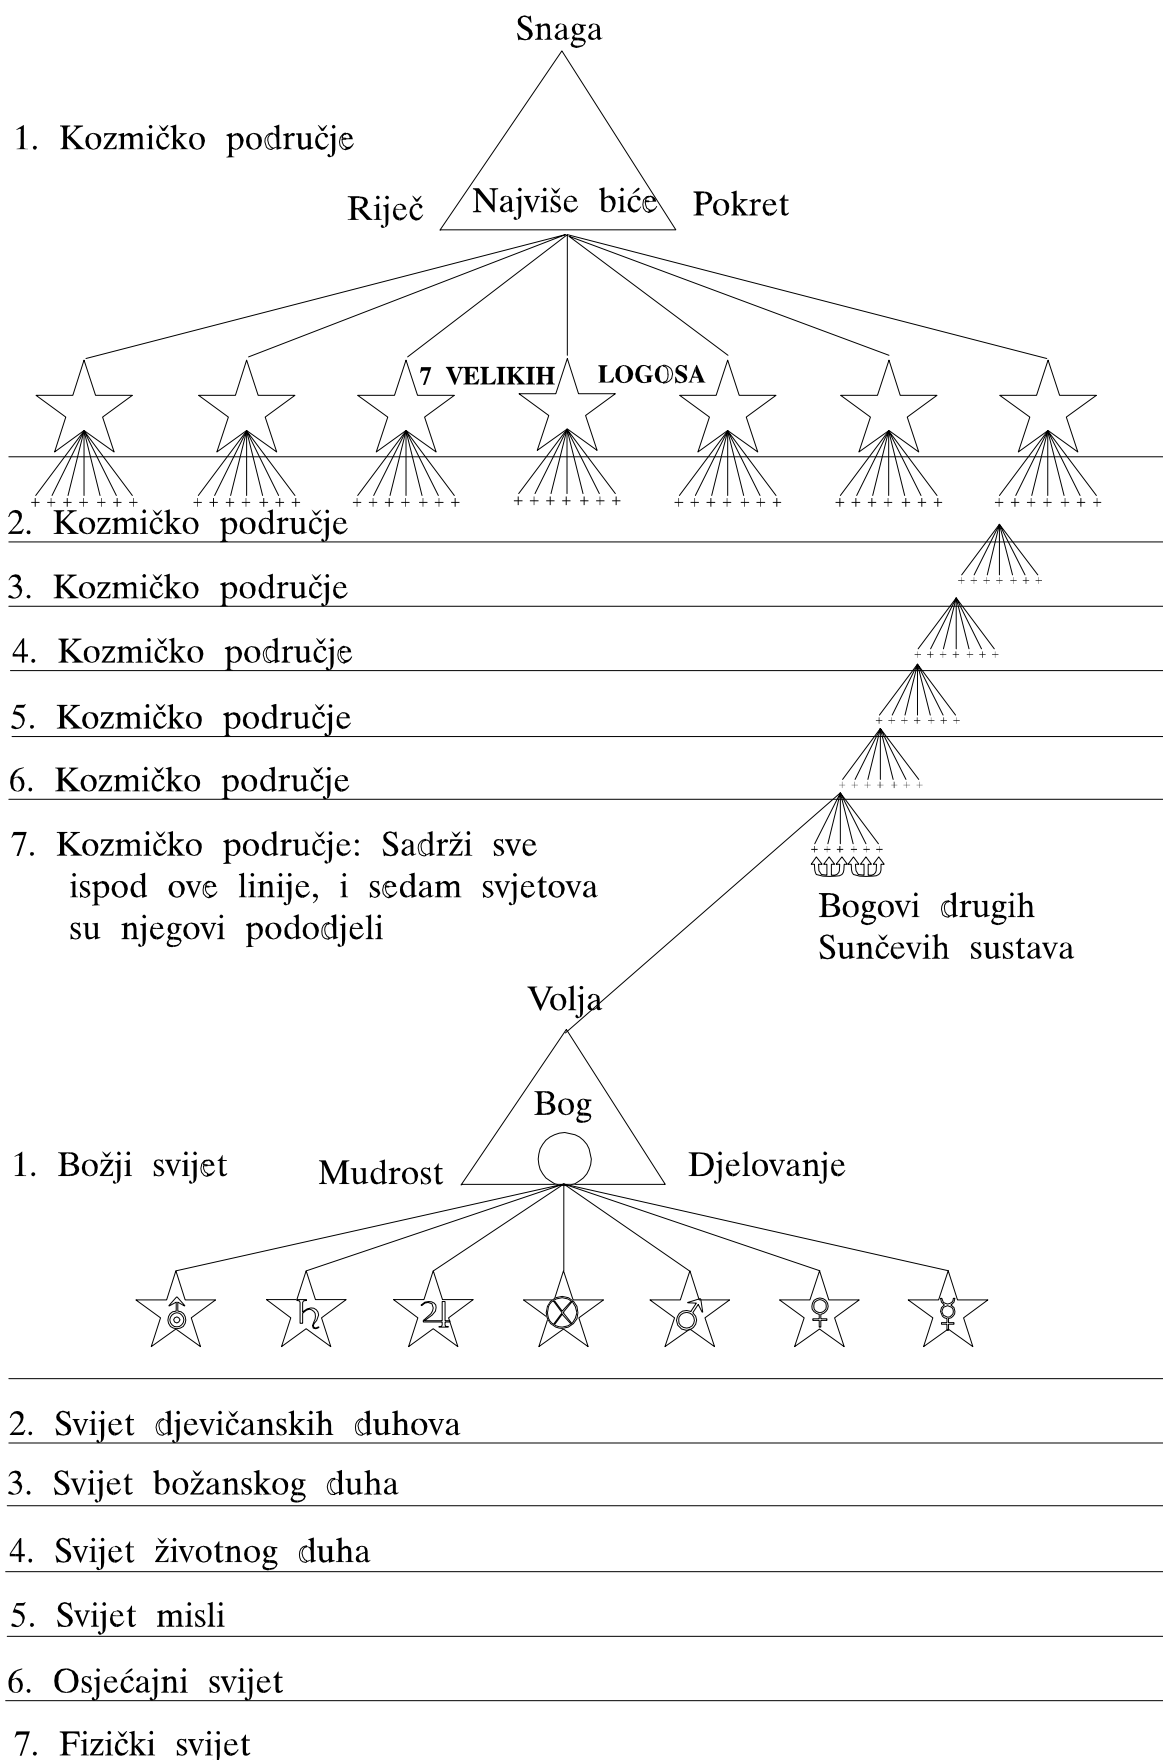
Snaga

1. Kozmičko područje

Riječ Najviše biće Pokret

7 VELIKIH LOGOSA

+ + + + + + + + + + + + + + + + + + + + + + + + + + + + + + + + + + + + + + + + + + + + + + + + + +

2. Kozmičko područje

+ + + + + + +

3. Kozmičko područje

+ + + + + + +

4. Kozmičko područje

+ + + + + + +

5. Kozmičko područje

+ + + + + + +

6. Kozmičko područje

+ + + + + + +

7. Kozmičko područje: Sadrži sve ispod ove linije, i sedam svjetova su njegovi pododjeli

Bogovi drugih Sunčevih sustava

Volja

Bog

1. Božji svijet

Mudrost Djelovanje

♅ ♄ ♃ ⊗ ♂ ♀ ☿

2. Svijet djevičanskih duhova

3. Svijet božanskog duha

4. Svijet životnog duha

5. Svijet misli

6. Osjećajni svijet

7. Fizički svijet